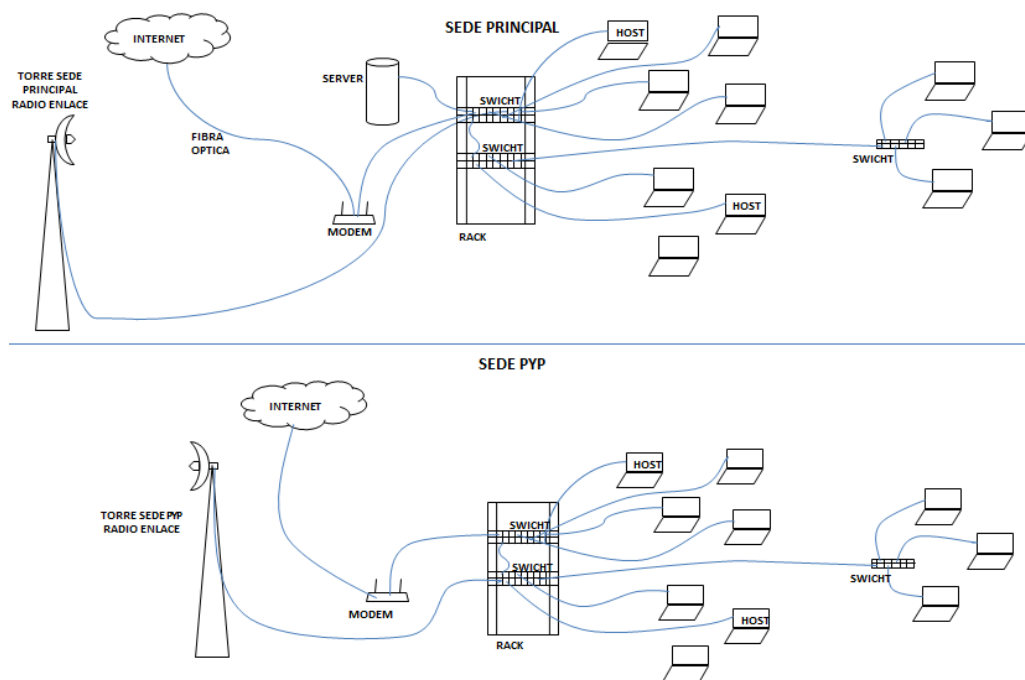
SEDE PRINCIPAL

INTERNET

TORRE SEDE PRINCIPAL RADIO ENLACE

FIBRA OPTICA

SERVER

MODEM

SWICHT

SWICHT

RACK

HOST

HOST

SWICHT

SEDE PYP

INTERNET

TORRE SEDE PYP RADIO ENLACE

MODEM

SWICHT

SWICHT

RACK

HOST

HOST

SWICHT